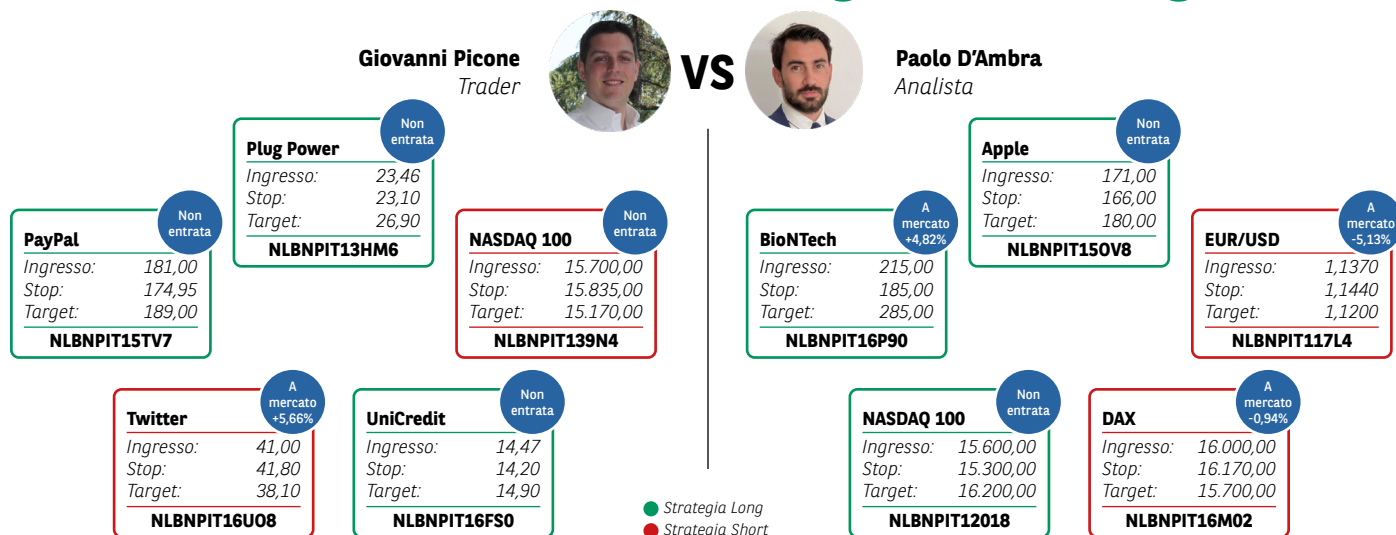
Giovanni Picone
Trader

VS

Paolo D'Ambra
Analista

Plug Power
Non entrata
Ingresso: 23,46
Stop: 23,10
Target: 26,90
NLBNPIT13HM6

PayPal
Non entrata
Ingresso: 181,00
Stop: 174,95
Target: 189,00
NLBNPIT15TV7

NASDAQ 100
Non entrata
Ingresso: 15.700,00
Stop: 15.835,00
Target: 15.170,00
NLBNPIT139N4

Twitter
A mercato +5,66%
Ingresso: 41,00
Stop: 41,80
Target: 38,10
NLBNPIT16UO8

UniCredit
Non entrata
Ingresso: 14,47
Stop: 14,20
Target: 14,90
NLBNPIT16FS0

Apple
Non entrata
Ingresso: 171,00
Stop: 166,00
Target: 180,00
NLBNPIT15OV8

BioNTech
A mercato +4,82%
Ingresso: 215,00
Stop: 185,00
Target: 285,00
NLBNPIT16P90

EUR/USD
A mercato -5,13%
Ingresso: 1,1370
Stop: 1,1440
Target: 1,1200
NLBNPIT117L4

NASDAQ 100
Non entrata
Ingresso: 15.600,00
Stop: 15.300,00
Target: 16.200,00
NLBNPIT12018

DAX
A mercato -0,94%
Ingresso: 16.000,00
Stop: 16.170,00
Target: 15.700,00
NLBNPIT16M02

Strategia Long
Strategia Short